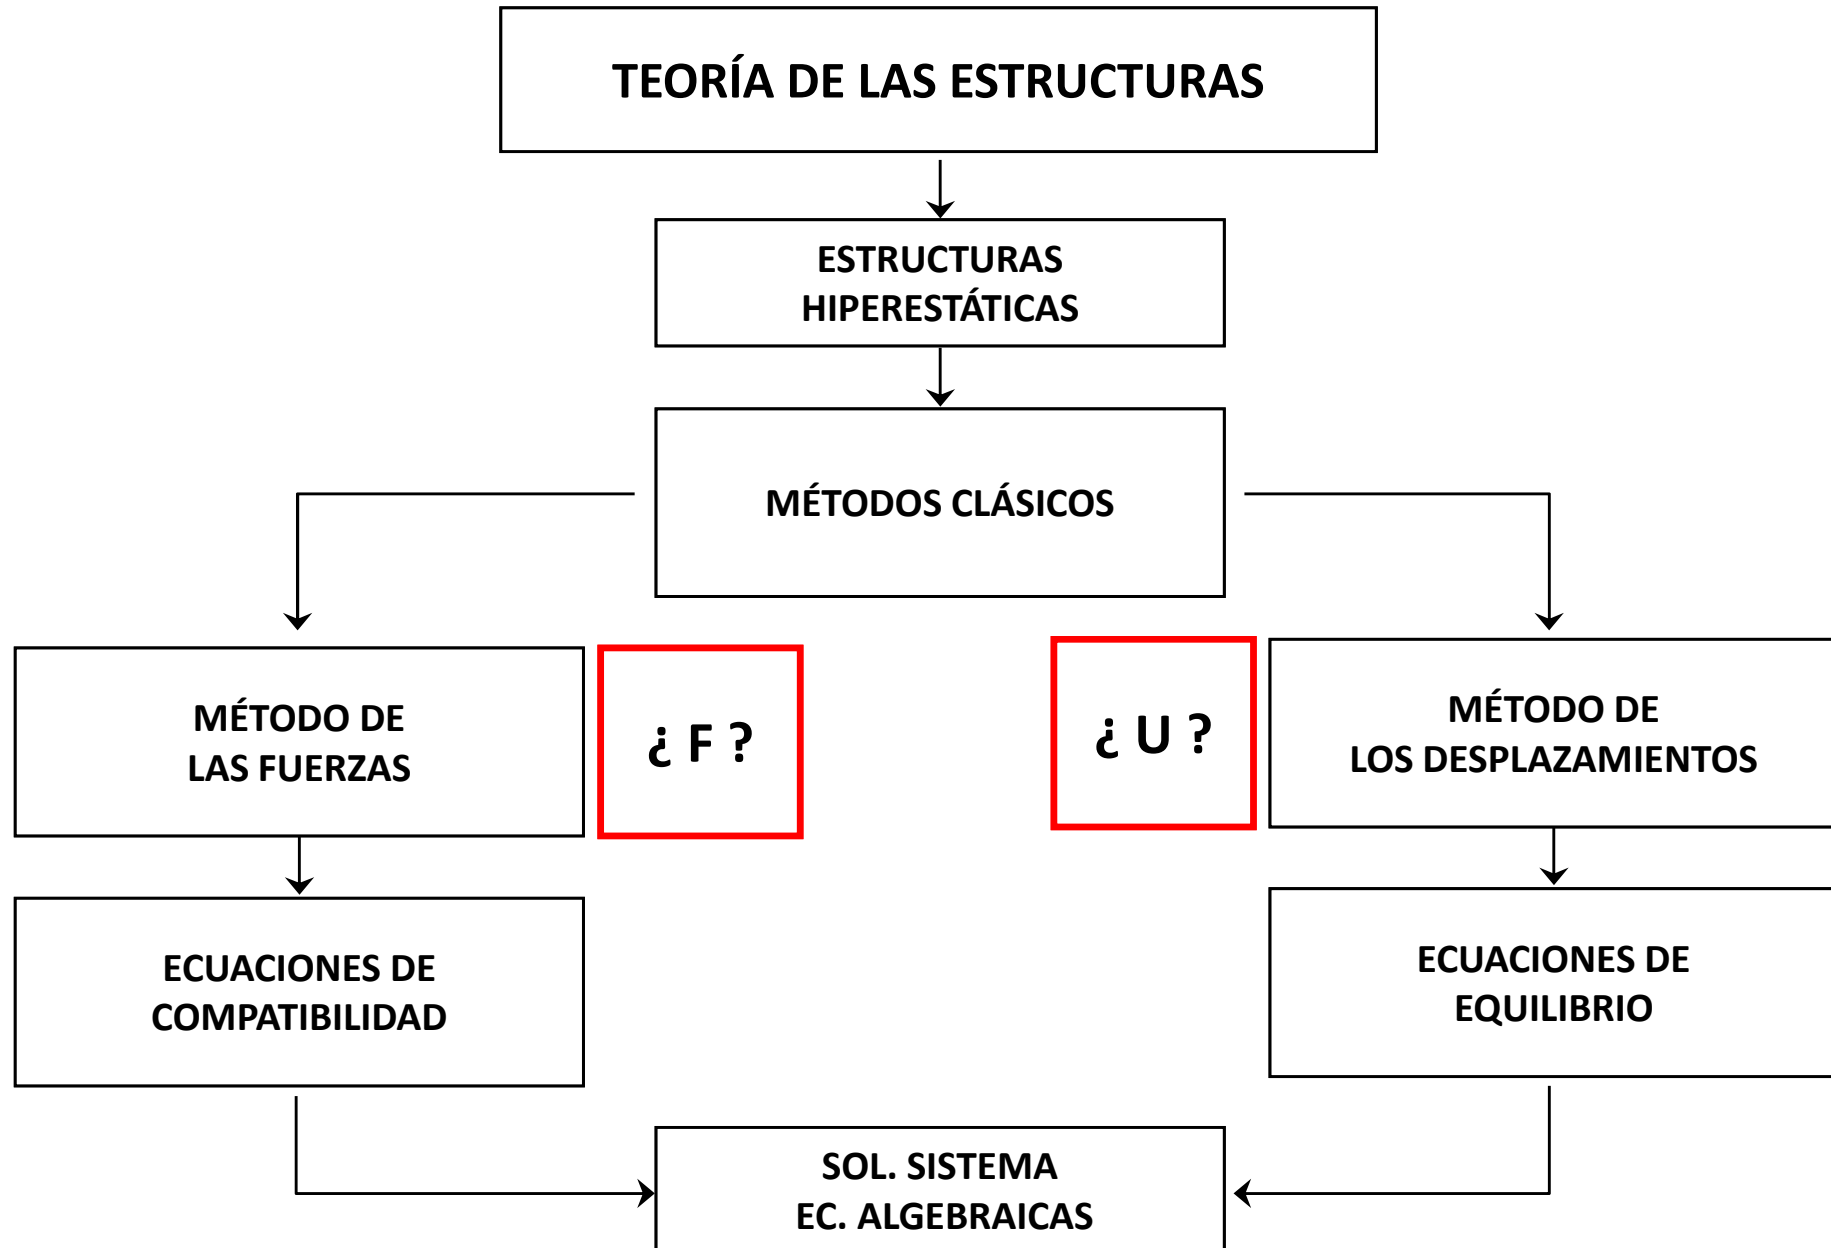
TEORÍA DE LAS ESTRUCTURAS

ESTRUCTURAS HIPERESTÁTICAS

MÉTODOS CLÁSICOS

MÉTODO DE LAS FUERZAS

¿ F ?

¿ U ?

MÉTODO DE LOS DESPLAZAMIENTOS

ECUACIONES DE COMPATIBILIDAD

ECUACIONES DE EQUILIBRIO

SOL. SISTEMA EC. ALGEBRAICAS